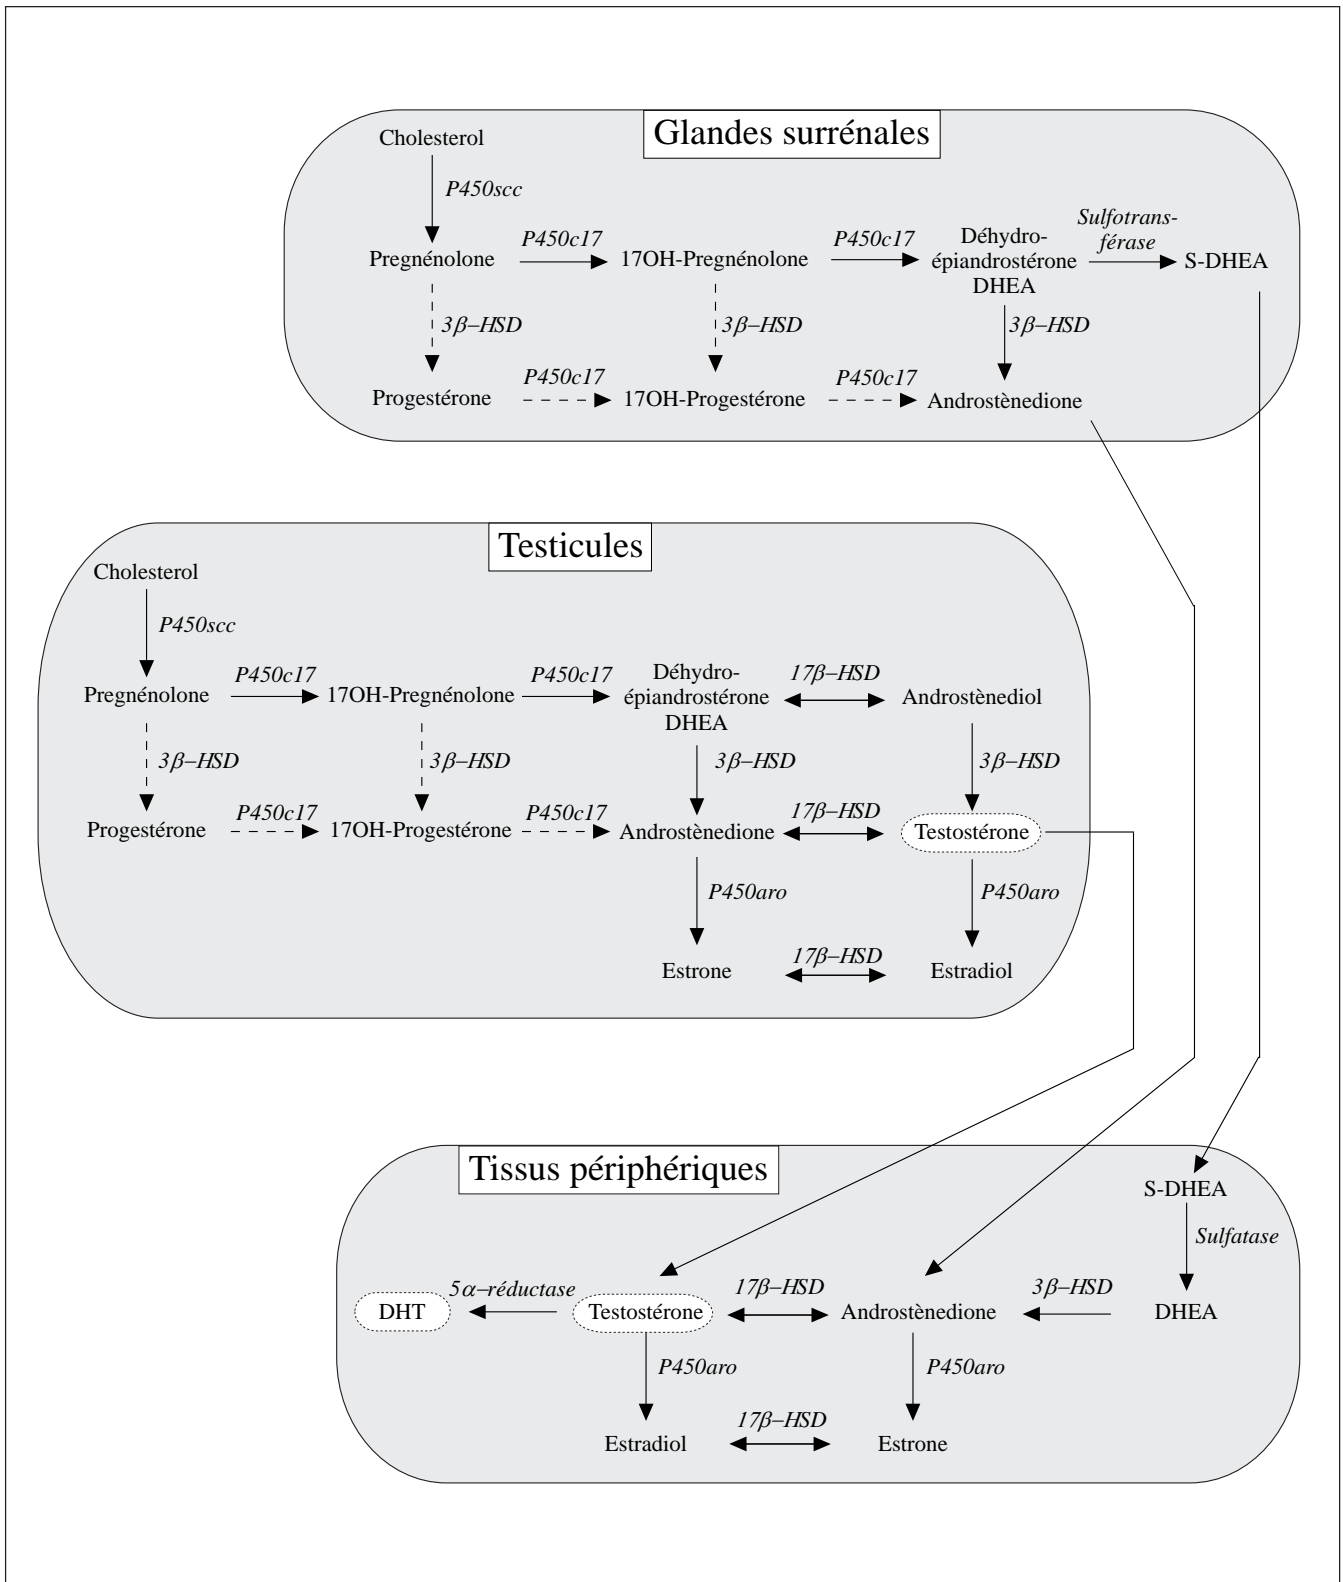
Glandes surrénales

Cholesterol
P450scc
Pregnénolone
P450c17
17OH-Pregnénolone
P450c17
Déhydroépiandrostérone DHEA
Sulfotransférase
S-DHEA
$3\beta$–HSD
$3\beta$–HSD
$3\beta$–HSD
Progestérone
P450c17
17OH-Progestérone
P450c17
Androstènedione

Testicules

Cholesterol
P450scc
Pregnénolone
P450c17
17OH-Pregnénolone
P450c17
Déhydroépiandrostérone DHEA
$17\beta$–HSD
Androstènediol
$3\beta$–HSD
$3\beta$–HSD
$3\beta$–HSD
$3\beta$–HSD
Progestérone
P450c17
17OH-Progestérone
P450c17
Androstènedione
$17\beta$–HSD
Testostérone
P450aro
P450aro
Estrone
$17\beta$–HSD
Estradiol

Tissus périphériques

S-DHEA
Sulfatase
DHT
$5\alpha$–réductase
Testostérone
$17\beta$–HSD
Androstènedione
$3\beta$–HSD
DHEA
P450aro
P450aro
Estradiol
$17\beta$–HSD
Estrone